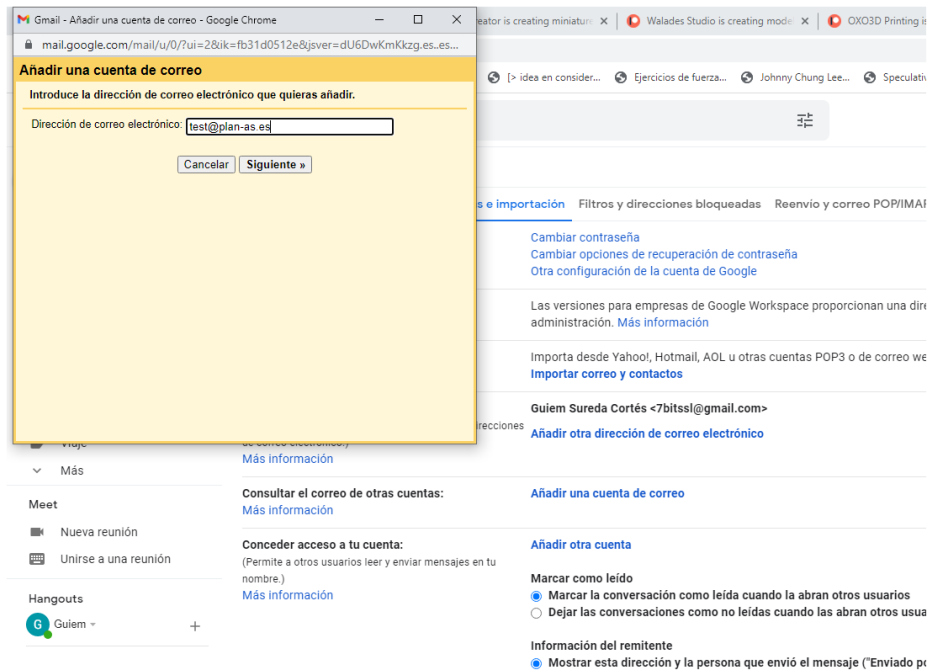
Gmail - Añadir una cuenta de correo - Google Chrome
mail.google.com/mail/u/0/?ui=2&ik=fb31d0512e&jsver=dU6DwKmKkzg.es..es...
Añadir una cuenta de correo
Introduce la dirección de correo electrónico que quieras añadir.
Dirección de correo electrónico: test@plan-as.es
Cancelar | Siguiente »

reator is creating miniature ×
Walades Studio is creating mode ×
OXO3D Printing is

[> idea en consider...
Ejercicios de fuerza...
Johnny Chung Lee...
Speculativ

s e importación | Filtros y direcciones bloqueadas | Reenvío y correo POP/IMAP

Cambiar contraseña
Cambiar opciones de recuperación de contraseña
Otra configuración de la cuenta de Google

Las versiones para empresas de Google Workspace proporcionan una dire administración. Más información

Importa desde Yahoo!, Hotmail, AOL u otras cuentas POP3 o de correo we
Importar correo y contactos

Guiem Sureda Cortés <7bitssl@gmail.com>
Añadir otra dirección de correo electrónico

Viaje
Más

Meet
Nueva reunión
Unirse a una reunión

Hangouts
Guiem

irecciones
de correo electrónico.)
Más información

Consultar el correo de otras cuentas:
Más información
Añadir una cuenta de correo

Conceder acceso a tu cuenta:
(Permite a otros usuarios leer y enviar mensajes en tu nombre.)
Más información
Añadir otra cuenta

Marcar como leído
Marcar la conversación como leída cuando la abran otros usuarios
Dejar las conversaciones como no leídas cuando las abran otros usua

Información del remitente
Mostrar esta dirección y la persona que envió el mensaje ("Enviado po